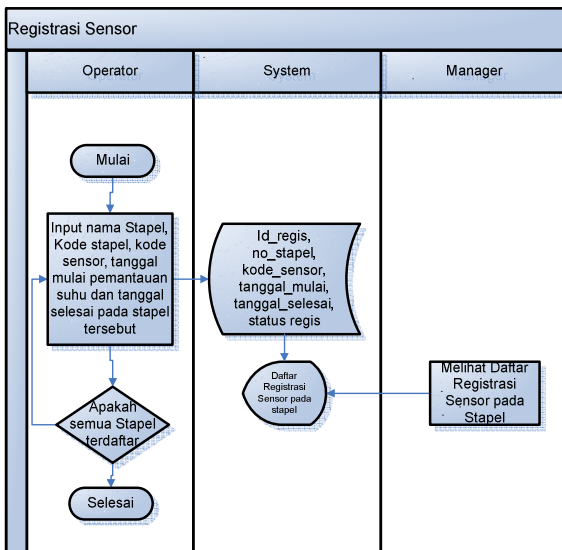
Registrasi Sensor

Operator

System

Manager

Mulai

Input nama Stapel, Kode stapel, kode sensor, tanggal mulai pemantauan suhu dan tanggal selesai pada stapel tersebut

Id_regis, no_stapel, kode_sensor, tanggal_mulai, tanggal_selesai, status regis

Daftar Registrasi Sensor pada stapel

Melihat Daftar Registrasi Sensor pada Stapel

Apakah semua Stapel terdaftar

Selesai